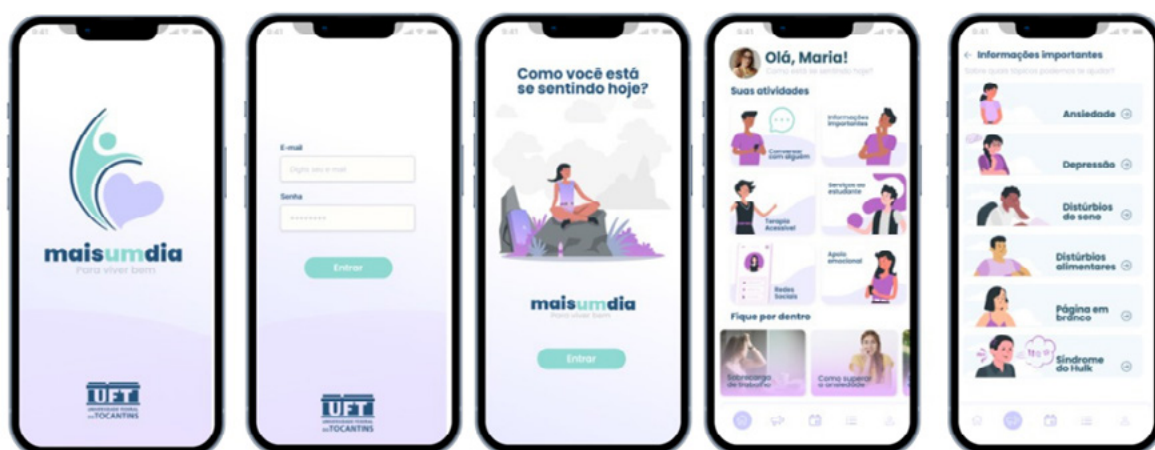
9:41

maisumdia
Para viver bem

UFT
UNIVERSIDADE FEDERAL DO TOCANTINS

9:41

E-mail
Digite seu e-mail
Senha
••••••••

Entrar

UFT
UNIVERSIDADE FEDERAL DO TOCANTINS

9:41

Como você está se sentindo hoje?

maisumdia
Para viver bem

Entrar

9:41

Olá, Maria!
Como está se sentindo hoje?

Suas atividades

Conversar com alguém
Informações importantes
Terapia Assistiva
Serviços ao estudante
Redes Sociais
Apoio emocional

Fique por dentro

Sobrecarga de trabalho
Como superar a ansiedade

9:41

Informações importantes
Sobre quais tópicos podemos te ajudar?

Ansiedade
Depressão
Distúrbios do sono
Distúrbios alimentares
Página em branco
Síndrome do Hulk